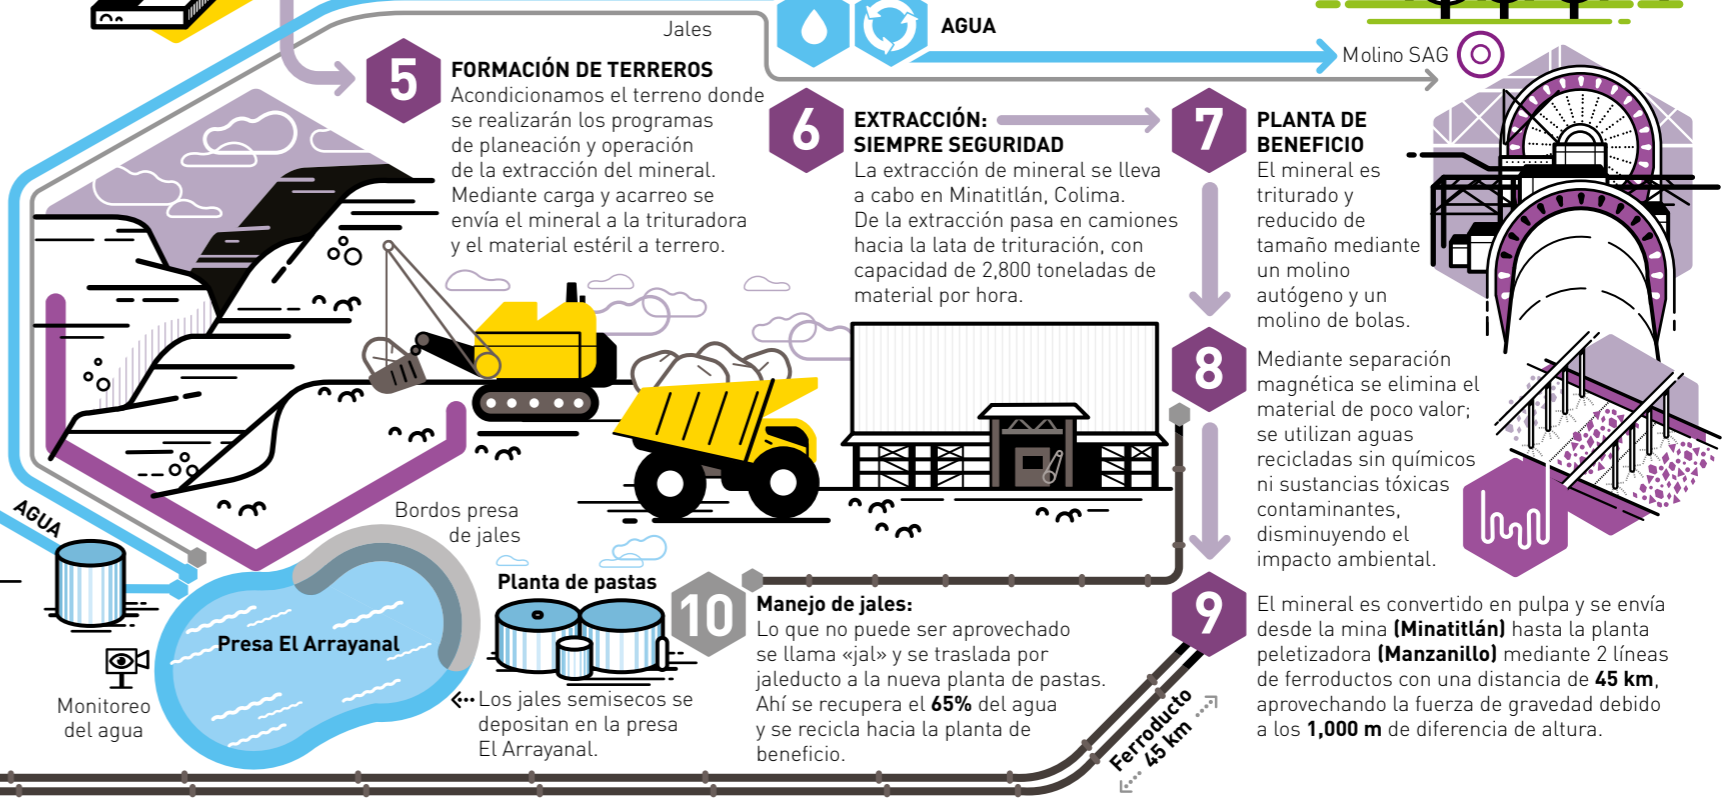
Jales

AGUA

Molino SAG

5 FORMACIÓN DE TERREROS
Acondicionamos el terreno donde se realizarán los programas de planeación y operación de la extracción del mineral. Mediante carga y acarreo se envía el mineral a la trituradora y el material estéril a terrero.

6 EXTRACCIÓN: SIEMPRE SEGURIDAD
La extracción de mineral se lleva a cabo en Minatitlán, Colima. De la extracción pasa en camiones hacia la lata de trituración, con capacidad de 2,800 toneladas de material por hora.

7 PLANTA DE BENEFICIO
El mineral es triturado y reducido de tamaño mediante un molino autógeno y un molino de bolas.

8 Mediante separación magnética se elimina el material de poco valor; se utilizan aguas recicladas sin químicos ni sustancias tóxicas contaminantes, disminuyendo el impacto ambiental.

AGUA

Bordos presa de jales

Planta de pastas

Presa El Arrayanal

Monitoreo del agua

Los jales semisecos se depositan en la presa El Arrayanal.

10 Manejo de jales:
Lo que no puede ser aprovechado se llama «jal» y se traslada por jaleducto a la nueva planta de pastas. Ahí se recupera el **65%** del agua y se recicla hacia la planta de beneficio.

9 El mineral es convertido en pulpa y se envía desde la mina **(Minatitlán)** hasta la planta peletizadora **(Manzanillo)** mediante 2 líneas de ferroductos con una distancia de **45 km**, aprovechando la fuerza de gravedad debido a los **1,000 m** de diferencia de altura.

Ferroducto 45 km